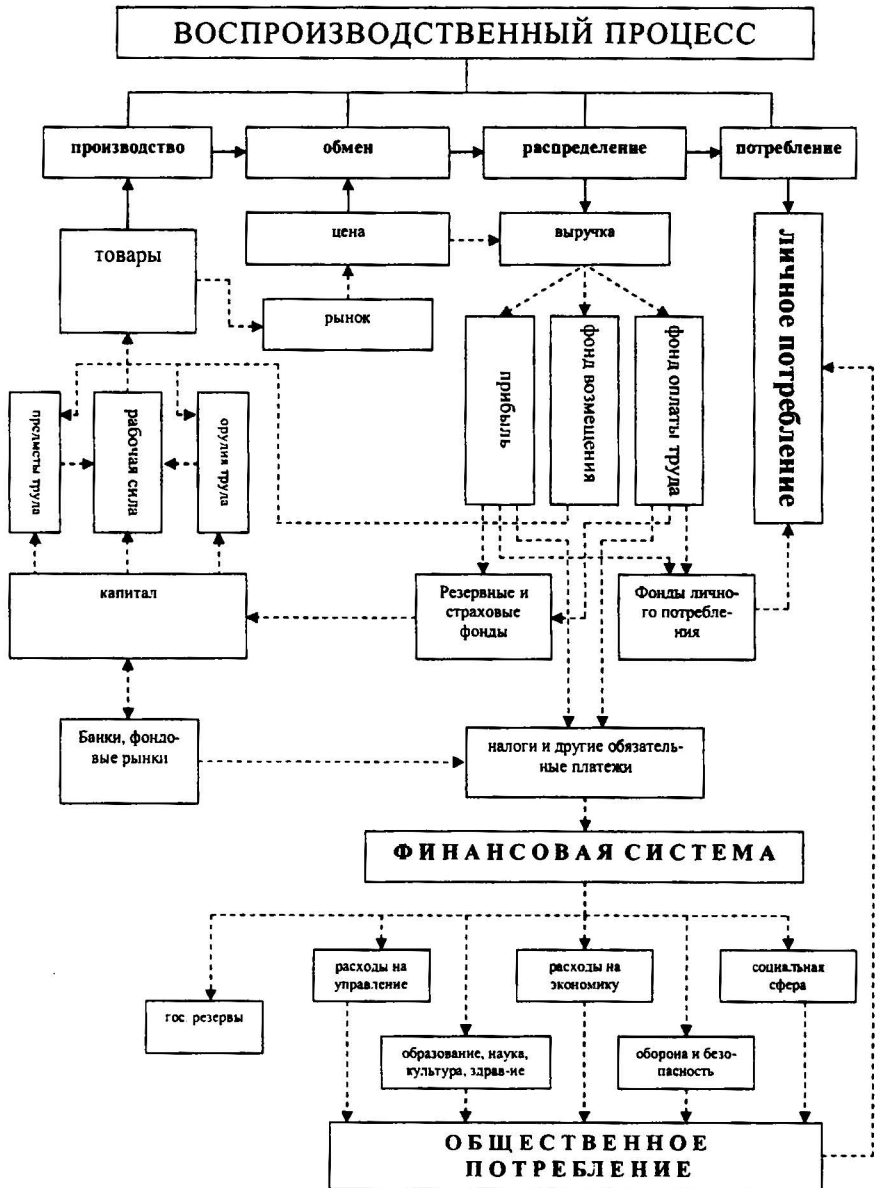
ВОСПРОИЗВОДСТВЕННЫЙ ПРОЦЕСС

производство

обмен

распределение

потребление

товары

цена

выручка

личное потребление

рынок

прибыль

фонд возмещения

фонд оплаты труда

предметы труда

рабочая сила

орудия труда

капитал

Резервные и страховые фонды

Фонды личного потребления

Банки, фондовые рынки

налоги и другие обязательные платежи

ФИНАНСОВАЯ СИСТЕМА

расходы на управление

расходы на экономику

социальная сфера

гос. резервы

образование, наука, культура, здрав-ие

оборона и безопасность

ОБЩЕСТВЕННОЕ ПОТРЕБЛЕНИЕ